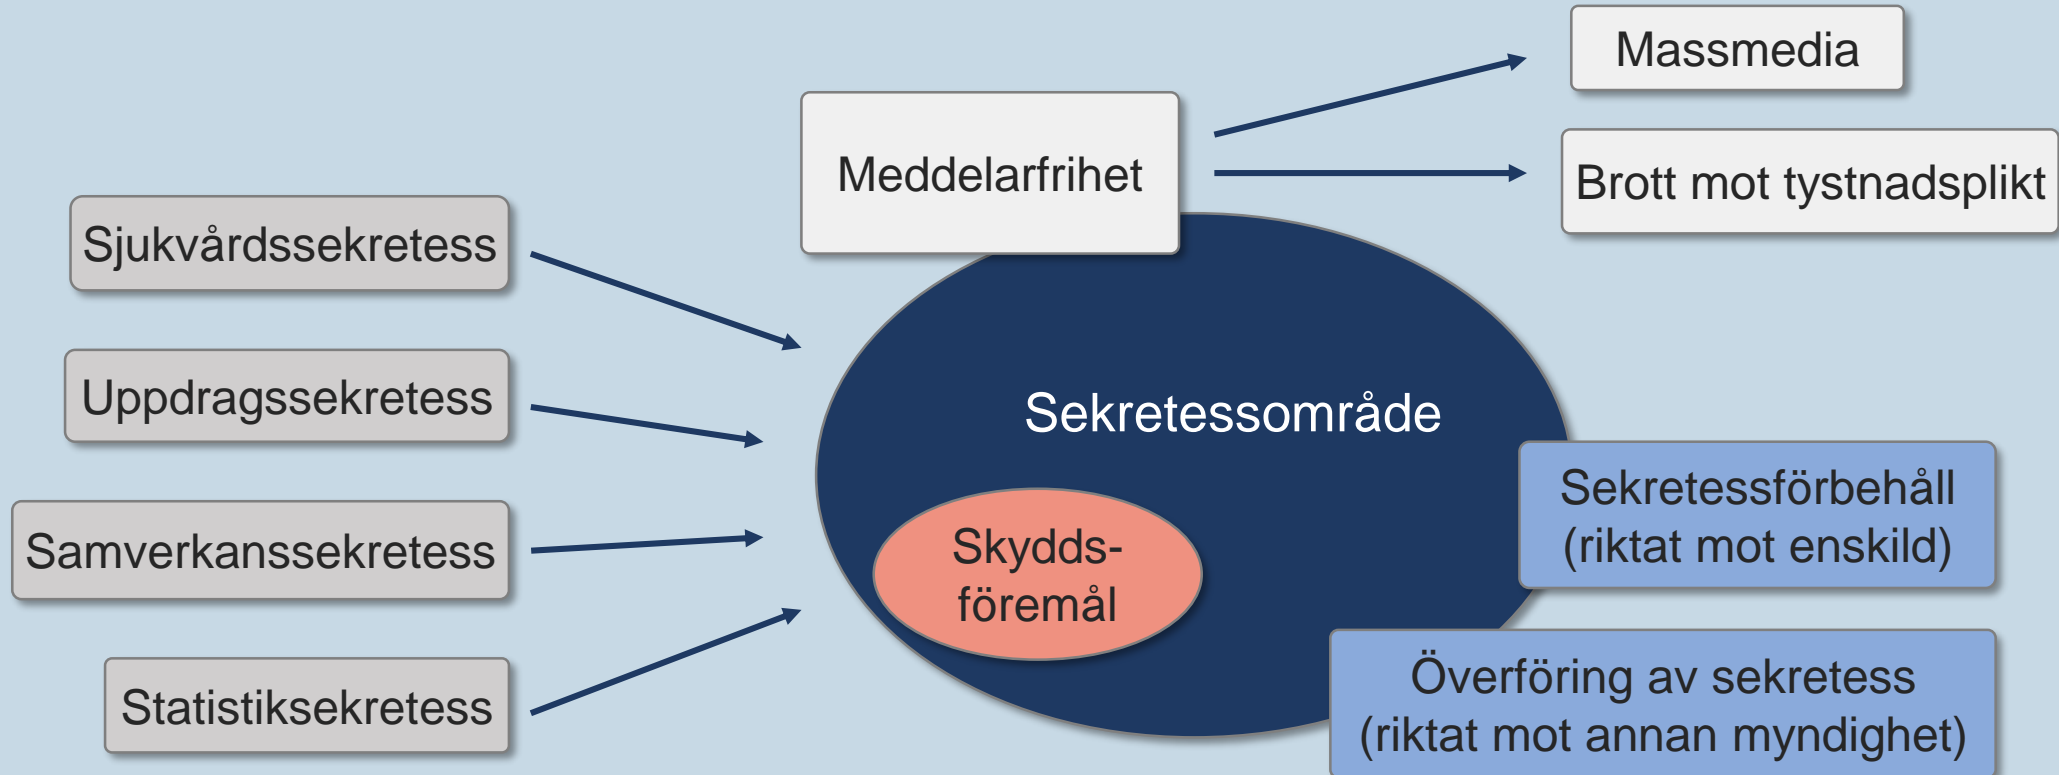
Massmedia

Meddelarfrihet

Brott mot tystnadsplikt

Sjukvårdssekretess

Uppdragssekretess

Samverkanssekretess

Statistiksekretess

Sekretessområde

Skydds-
föremål

Sekretessförbehåll
(riktat mot enskild)

Överföring av sekretess
(riktat mot annan myndighet)